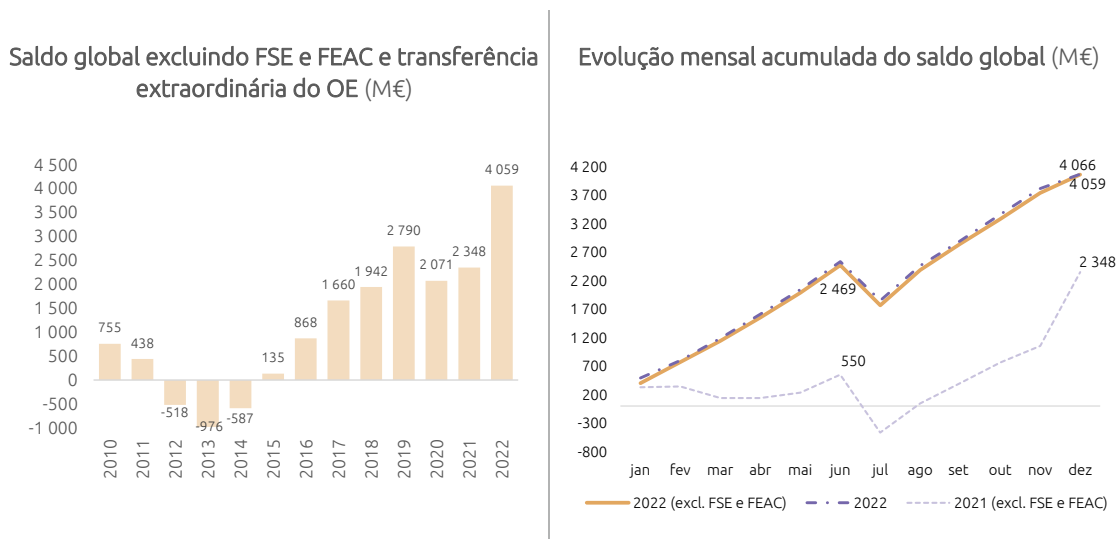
Saldo global excluindo FSE e FEAC e transferência extraordinária do OE (M€)

4 500
4 000
3 500
3 000
2 500
2 000
1 500
1 000
500
0
-500
-1 000

755
438
-518
-976
-587
135
868
1 660
1 942
2 790
2 071
2 348
4 059

2010
2011
2012
2013
2014
2015
2016
2017
2018
2019
2020
2021
2022

Evolução mensal acumulada do saldo global (M€)

4 200
3 700
3 200
2 700
2 200
1 700
1 200
700
200
-300
-800

4 066
4 059
2 469
550
2 348

jan
fev
mar
abr
mai
jun
jul
ago
set
out
nov
dez

2022 (excl. FSE e FEAC)
2022
2021 (excl. FSE e FEAC)